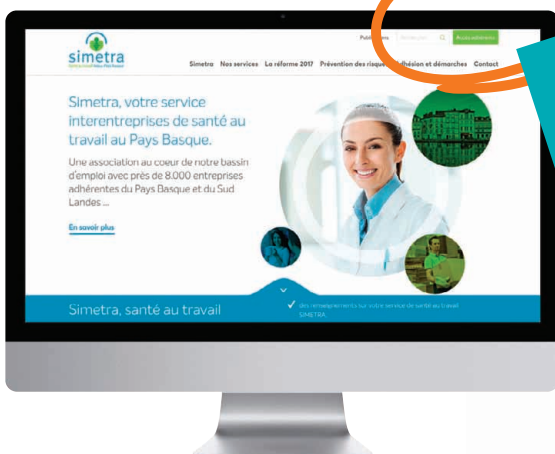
simetra

Publications Rechercher Accès adhérents

Simetra Nos services La réforme 2017 Prévention des risques Adhésion et démarches Contact

Simetra, votre service interentreprises de santé au travail au Pays Basque.

Une association au coeur de notre bassin d'emploi avec près de 8.000 entreprises adhérentes du Pays Basque et du Sud Landes ...

En savoir plus

Simetra, santé au travail

Des renseignements sur votre service de santé au travail SIMETRA.